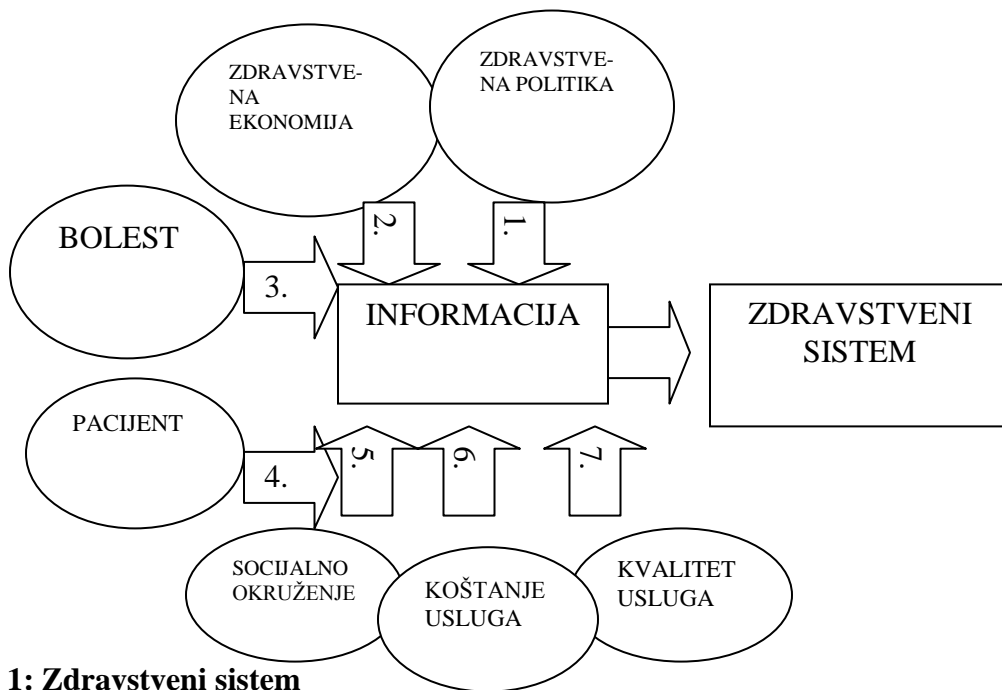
ZDRAVSTVENA EKONOMIJA

ZDRAVSTVENA POLITIKA

BOLEST

2.

1.

3.

INFORMACIJA

ZDRAVSTVENI SISTEM

PACIJENT

4.

5.

6.

7.

SOCIJALNO OKRUŽENJE

KOŠTANJE USLUGA

KVALITET USLUGA

1: Zdravstveni sistem